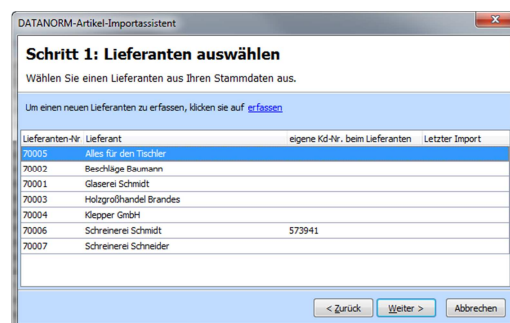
DATANORM-Artikel-Importassistent

Schritt 1: Lieferanten auswählen

Wählen Sie einen Lieferanten aus Ihren Stammdaten aus.

Um einen neuen Lieferanten zu erfassen, klicken sie auf erfassen

| Lieferanten-Nr | Lieferant | eigene Kd-Nr. beim Lieferanten | Letzter Import |
|---|---|---|---|
| 70005 | Alles für den Tischler | | |
| 70002 | Beschläge Baumann | | |
| 70001 | Glaserei Schmidt | | |
| 70003 | Holzgroßhandel Brandes | | |
| 70004 | Klepper GmbH | | |
| 70006 | Schreinerei Schmidt | 573941 | |
| 70007 | Schreinerei Schneider | | |

< Zurück | Weiter > | Abbrechen